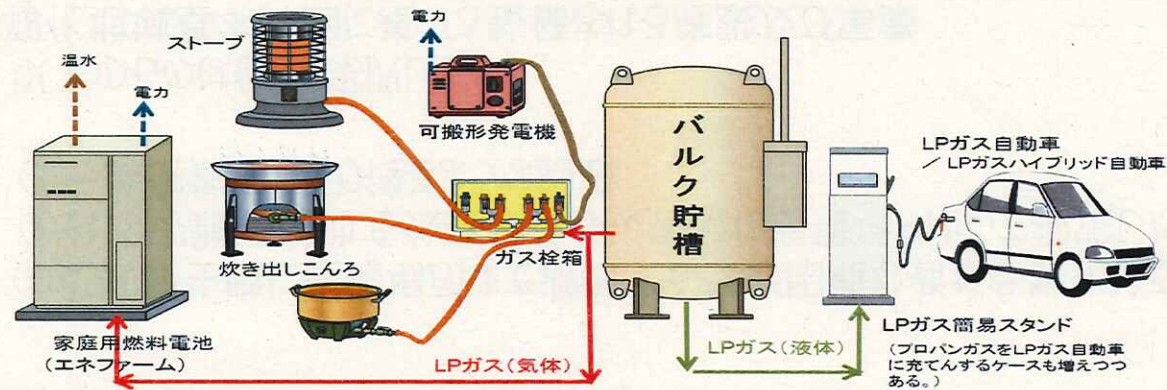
温水

電力

ストーブ

電力

可搬形発電機

バルク貯槽

LPガス自動車
／LPガスハイブリッド自動車

炊き出しこんろ

ガス栓箱

家庭用燃料電池
（エネファーム）

LPガス（気体）

LPガス（液体）

LPガス簡易スタンド

（プロパンガスをLPガス自動車に充てんするケースも増えつつある。）